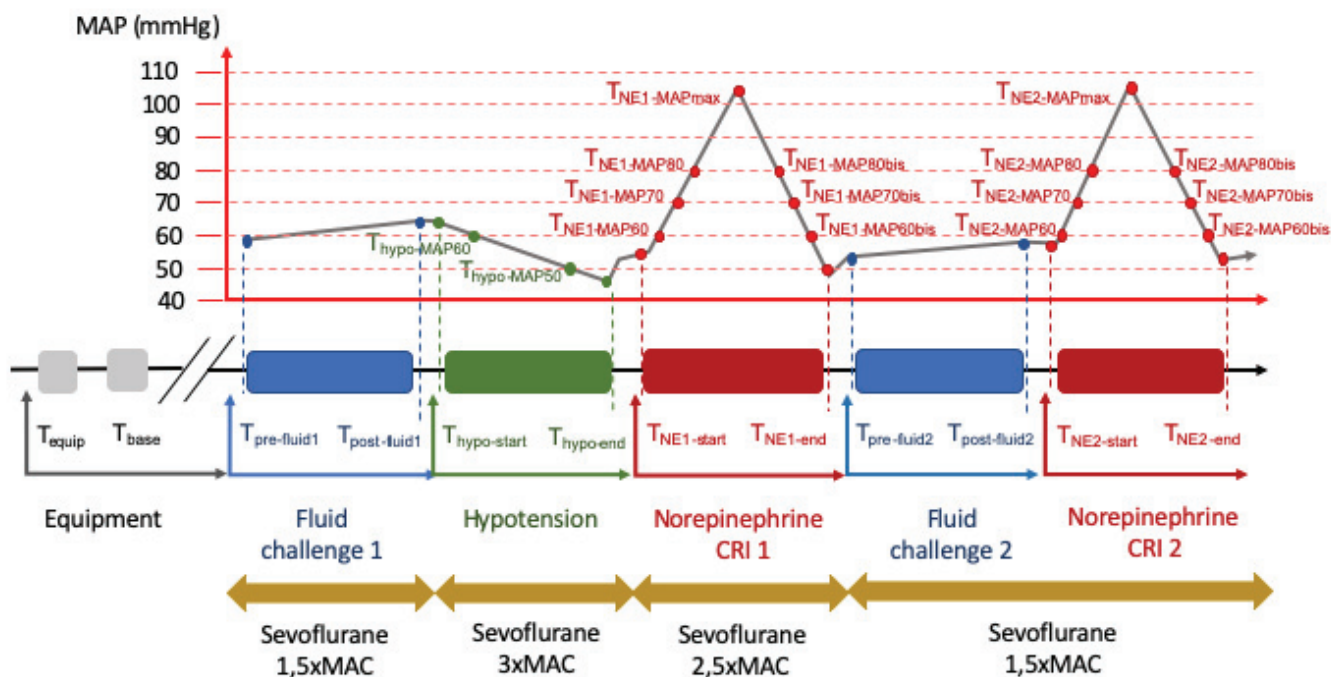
MAP (mmHg)

110
100
90
80
70
60
50
40

$T_{NE1\text{-}MAPmax}$
$T_{NE1\text{-}MAP80}$
$T_{NE1\text{-}MAP70}$
$T_{NE1\text{-}MAP60}$
$T_{NE1\text{-}MAP80bis}$
$T_{NE1\text{-}MAP70bis}$
$T_{NE1\text{-}MAP60bis}$
$T_{hypo\text{-}MAP60}$
$T_{hypo\text{-}MAP50}$
$T_{NE2\text{-}MAPmax}$
$T_{NE2\text{-}MAP80}$
$T_{NE2\text{-}MAP70}$
$T_{NE2\text{-}MAP60}$
$T_{NE2\text{-}MAP80bis}$
$T_{NE2\text{-}MAP70bis}$
$T_{NE2\text{-}MAP60bis}$

$T_{equip}$ $T_{base}$
$T_{pre\text{-}fluid1}$ $T_{post\text{-}fluid1}$
$T_{hypo\text{-}start}$ $T_{hypo\text{-}end}$
$T_{NE1\text{-}start}$ $T_{NE1\text{-}end}$
$T_{pre\text{-}fluid2}$ $T_{post\text{-}fluid2}$
$T_{NE2\text{-}start}$ $T_{NE2\text{-}end}$

Equipment
Fluid challenge 1
Hypotension
Norepinephrine CRI 1
Fluid challenge 2
Norepinephrine CRI 2

Sevoflurane 1,5xMAC
Sevoflurane 3xMAC
Sevoflurane 2,5xMAC
Sevoflurane 1,5xMAC